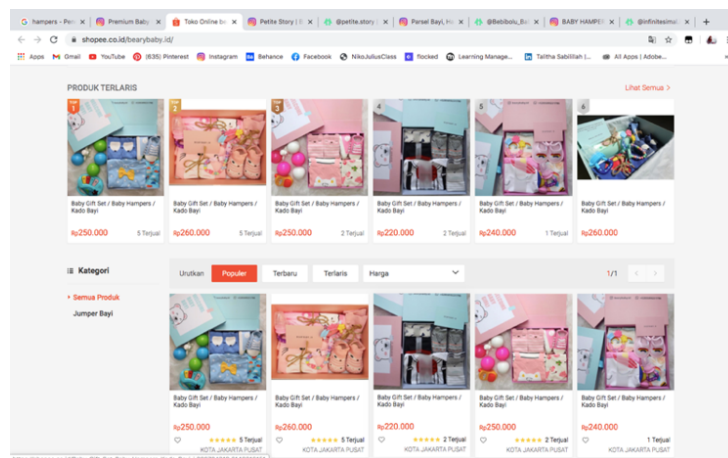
hampers - Pen | Premium Baby | Toko Online be | Petite Story | @petite.story | Parsel Bayi, Ha | @Bebibolu_Ba | BABY HAMPER | @infinitesimu | +

shopee.co.id/bearybaby.id/

Apps | Gmail | YouTube | (835) Pinterest | Instagram | Behance | Facebook | NikoJuliusClass | flocked | Learning Manage... | Talitha Sabillilah (... | All Apps | Adobe...

PRODUK TERLARIS

Lihat Semua >

1
Baby Gift Set / Baby Hampers / Kado Bayi
Rp250.000 5 Terjual

2
Baby Gift Set / Baby Hampers / Kado Bayi
Rp260.000 5 Terjual

3
Baby Gift Set / Baby Hampers / Kado Bayi
Rp250.000 2 Terjual

4
Baby Gift Set / Baby Hampers / Kado Bayi
Rp220.000 2 Terjual

5
Baby Gift Set / Baby Hampers / Kado Bayi
Rp240.000 1 Terjual

6
Baby Gift Set / Baby Hampers / Kado Bayi
Rp260.000

Kategori

Semua Produk
Jumper Bayi

Urutkan | Populer | Terbaru | Terlaris | Harga

1/1

Baby Gift Set / Baby Hampers / Kado Bayi
Rp250.000
5 Terjual
KOTA JAKARTA PUSAT

Baby Gift Set / Baby Hampers / Kado Bayi
Rp260.000
5 Terjual
KOTA JAKARTA PUSAT

Baby Gift Set / Baby Hampers / Kado Bayi
Rp220.000
2 Terjual
KOTA JAKARTA PUSAT

Baby Gift Set / Baby Hampers / Kado Bayi
Rp250.000
2 Terjual
KOTA JAKARTA PUSAT

Baby Gift Set / Baby Hampers / Kado Bayi
Rp240.000
1 Terjual
KOTA JAKARTA PUSAT